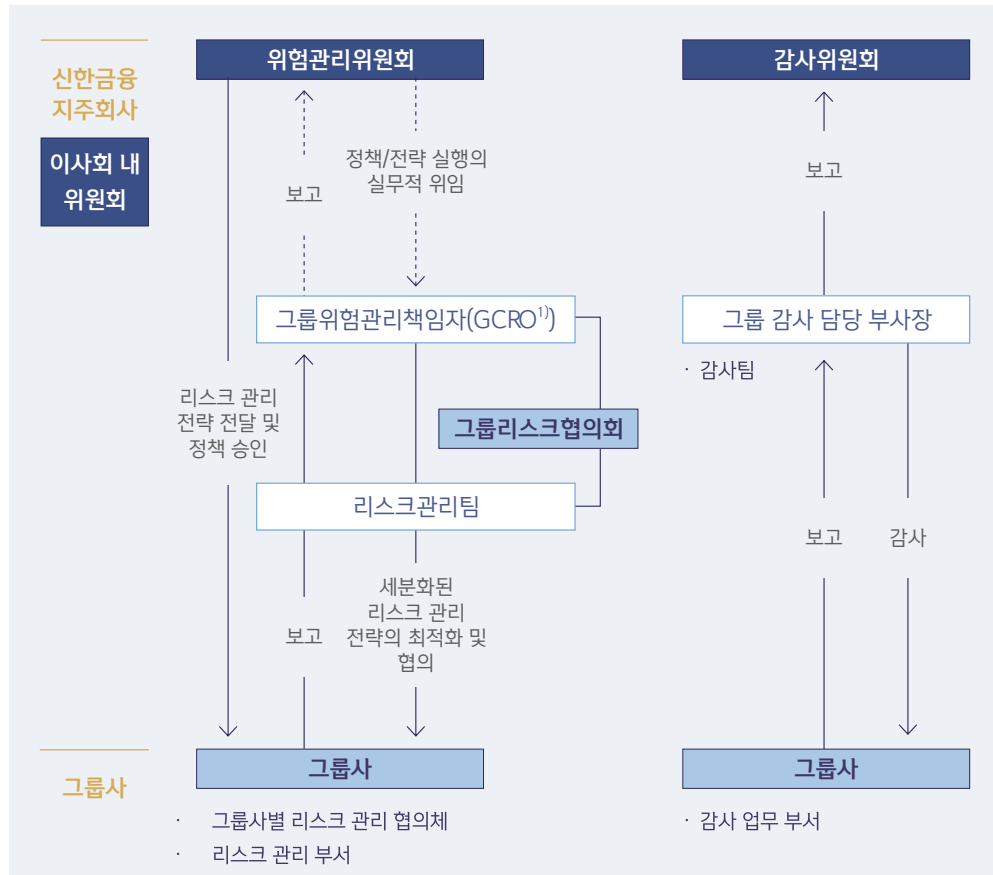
신한금융 지주회사

이사회 내 위원회

위험관리위원회

보고

정책/전략 실행의 실무적 위임

그룹위험관리책임자(GCRO$^{1)}$)

리스크 관리 전략 전달 및 정책 승인

그룹리스크협의회

리스크관리팀

보고

세분화된 리스크 관리 전략의 최적화 및 협의

그룹사

그룹사

· 그룹사별 리스크 관리 협의체

· 리스크 관리 부서

감사위원회

보고

그룹 감사 담당 부사장

· 감사팀

보고

감사

그룹사

· 감사 업무 부서